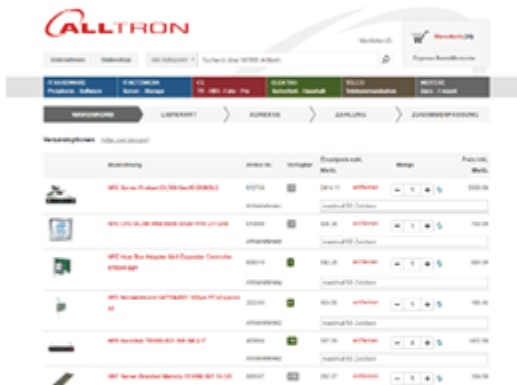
ALLTRON

Warenkorb

Unternehmen

Suche über 50'000 Artikel

IT-HARDWARE

IT-NETZWERK

ICT

ELEKTRO

TELCO

WEITERE

WARENKORB

LIEFERART

ADRESSE

ZAHLUNG

ZUSAMMENFASSUNG

Versandoptionen

Bezeichnung

Artikel Nr.

Verfügbar

Einzelpreis exkl. MwSt.

Menge

Preis inkl. MwSt.

entfernen

entfernen

entfernen

entfernen

entfernen

entfernen

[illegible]